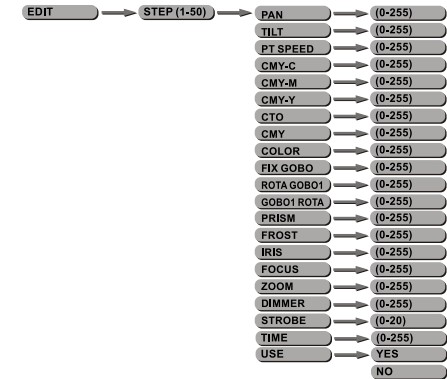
EDIT
STEP (1-50)
PAN
(0-255)
TILT
(0-255)
PT SPEED
(0-255)
CMY-C
(0-255)
CMY-M
(0-255)
CMY-Y
(0-255)
CTO
(0-255)
CMY
(0-255)
COLOR
(0-255)
FIX GOBO
(0-255)
ROTA GOBO1
(0-255)
GOBO1 ROTA
(0-255)
PRISM
(0-255)
FROST
(0-255)
IRIS
(0-255)
FOCUS
(0-255)
ZOOM
(0-255)
DIMMER
(0-255)
STROBE
(0-20)
TIME
(0-255)
USE
YES
NO